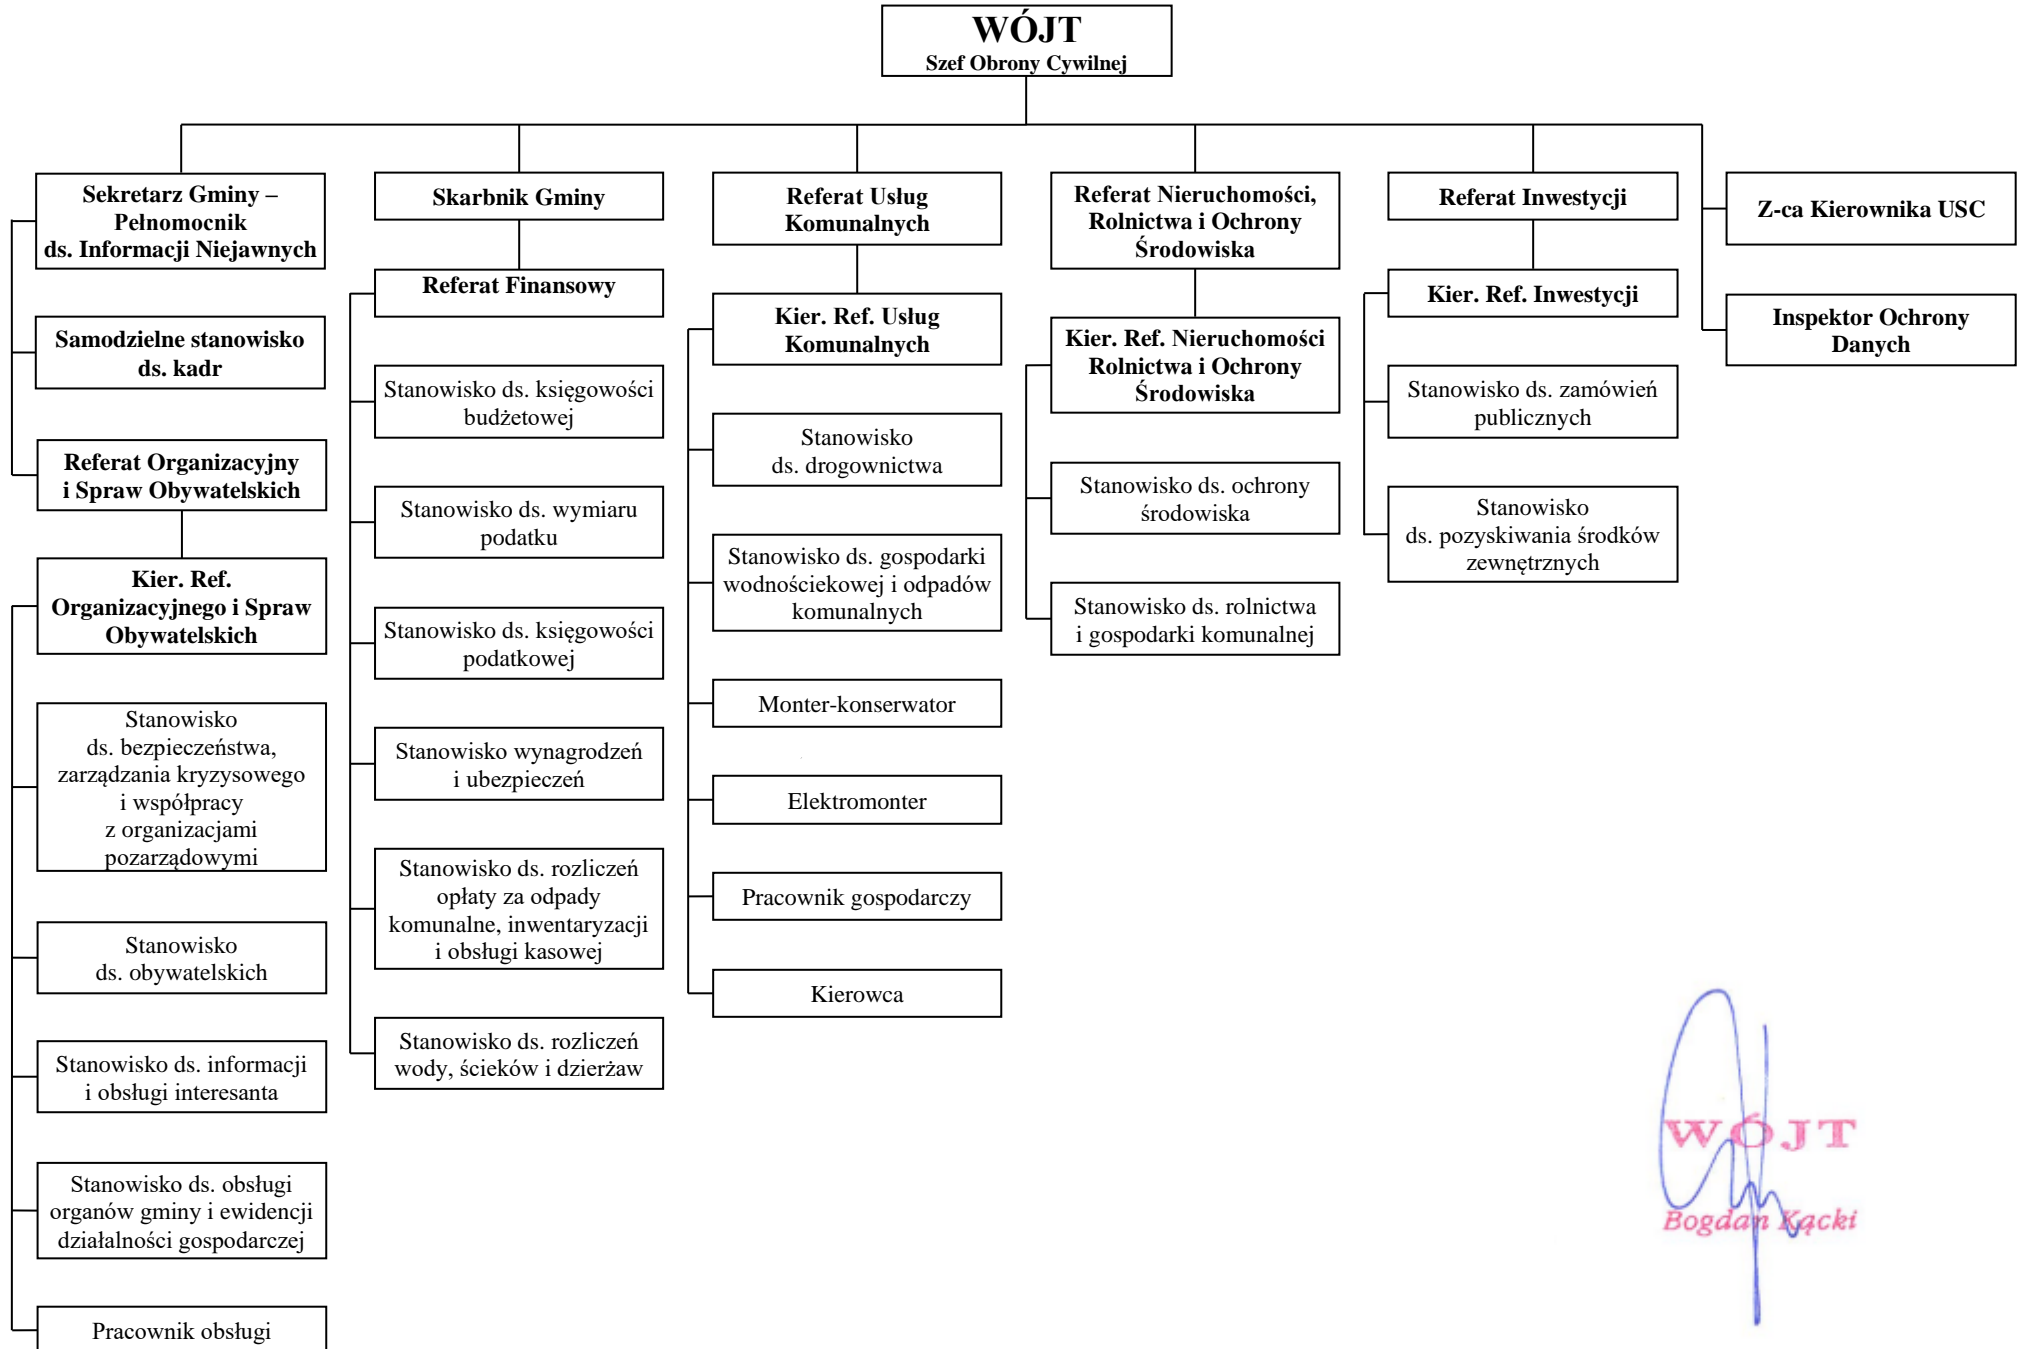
WÓJT
Szef Obrony Cywilnej

Sekretarz Gminy – Pełnomocnik ds. Informacji Niejawnych

Samodzielne stanowisko ds. kadr

Referat Organizacyjny i Spraw Obywatelskich

Kier. Ref. Organizacyjnego i Spraw Obywatelskich

Stanowisko ds. bezpieczeństwa, zarządzania kryzysowego i współpracy z organizacjami pozarządowymi

Stanowisko ds. obywatelskich

Stanowisko ds. informacji i obsługi interesanta

Stanowisko ds. obsługi organów gminy i ewidencji działalności gospodarczej

Pracownik obsługi

Skarbnik Gminy

Referat Finansowy

Stanowisko ds. księgowości budżetowej

Stanowisko ds. wymiaru podatku

Stanowisko ds. księgowości podatkowej

Stanowisko wynagrodzeń i ubezpieczeń

Stanowisko ds. rozliczeń opłaty za odpady komunalne, inwentaryzacji i obsługi kasowej

Stanowisko ds. rozliczeń wody, ścieków i dzierżaw

Referat Usług Komunalnych

Kier. Ref. Usług Komunalnych

Stanowisko ds. drogownictwa

Stanowisko ds. gospodarki wodnościekowej i odpadów komunalnych

Monter-konserwator

Elektromonter

Pracownik gospodarczy

Kierowca

Referat Nieruchomości, Rolnictwa i Ochrony Środowiska

Kier. Ref. Nieruchomości Rolnictwa i Ochrony Środowiska

Stanowisko ds. ochrony środowiska

Stanowisko ds. rolnictwa i gospodarki komunalnej

Referat Inwestycji

Kier. Ref. Inwestycji

Stanowisko ds. zamówień publicznych

Stanowisko ds. pozyskiwania środków zewnętrznych

Z-ca Kierownika USC

Inspektor Ochrony Danych

WÓJT
Bogdan Kącki